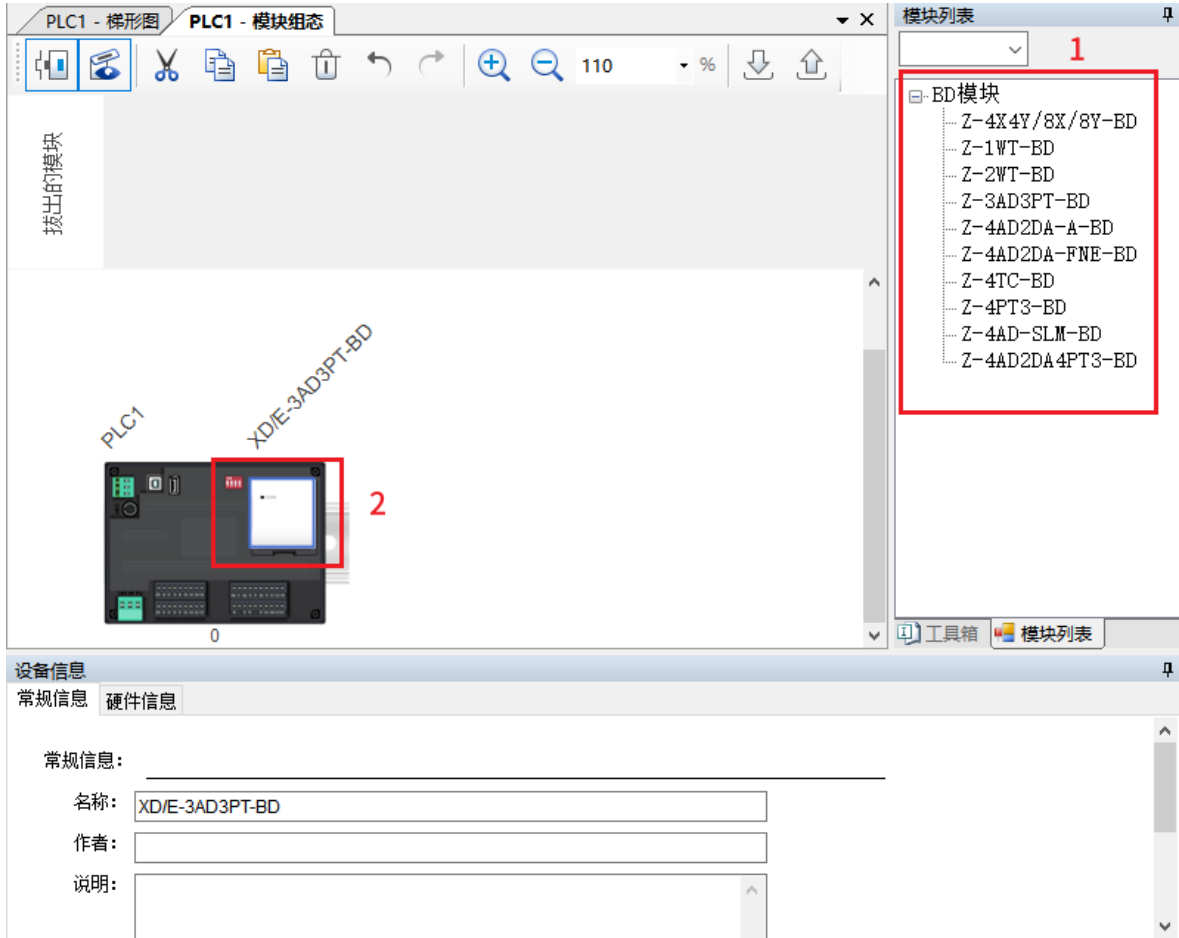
PLC1 - 梯形图
PLC1 - 模块组态
110 %
拔出的模块
PLC1
XD/E-3AD3PT-BD
2
0
模块列表
1
BD模块
Z-4X4Y/8X/8Y-BD
Z-1WT-BD
Z-2WT-BD
Z-3AD3PT-BD
Z-4AD2DA-A-BD
Z-4AD2DA-FNE-BD
Z-4TC-BD
Z-4PT3-BD
Z-4AD-SLM-BD
Z-4AD2DA4PT3-BD
工具箱
模块列表
设备信息
常规信息
硬件信息
常规信息:
名称: XD/E-3AD3PT-BD
作者:
说明: